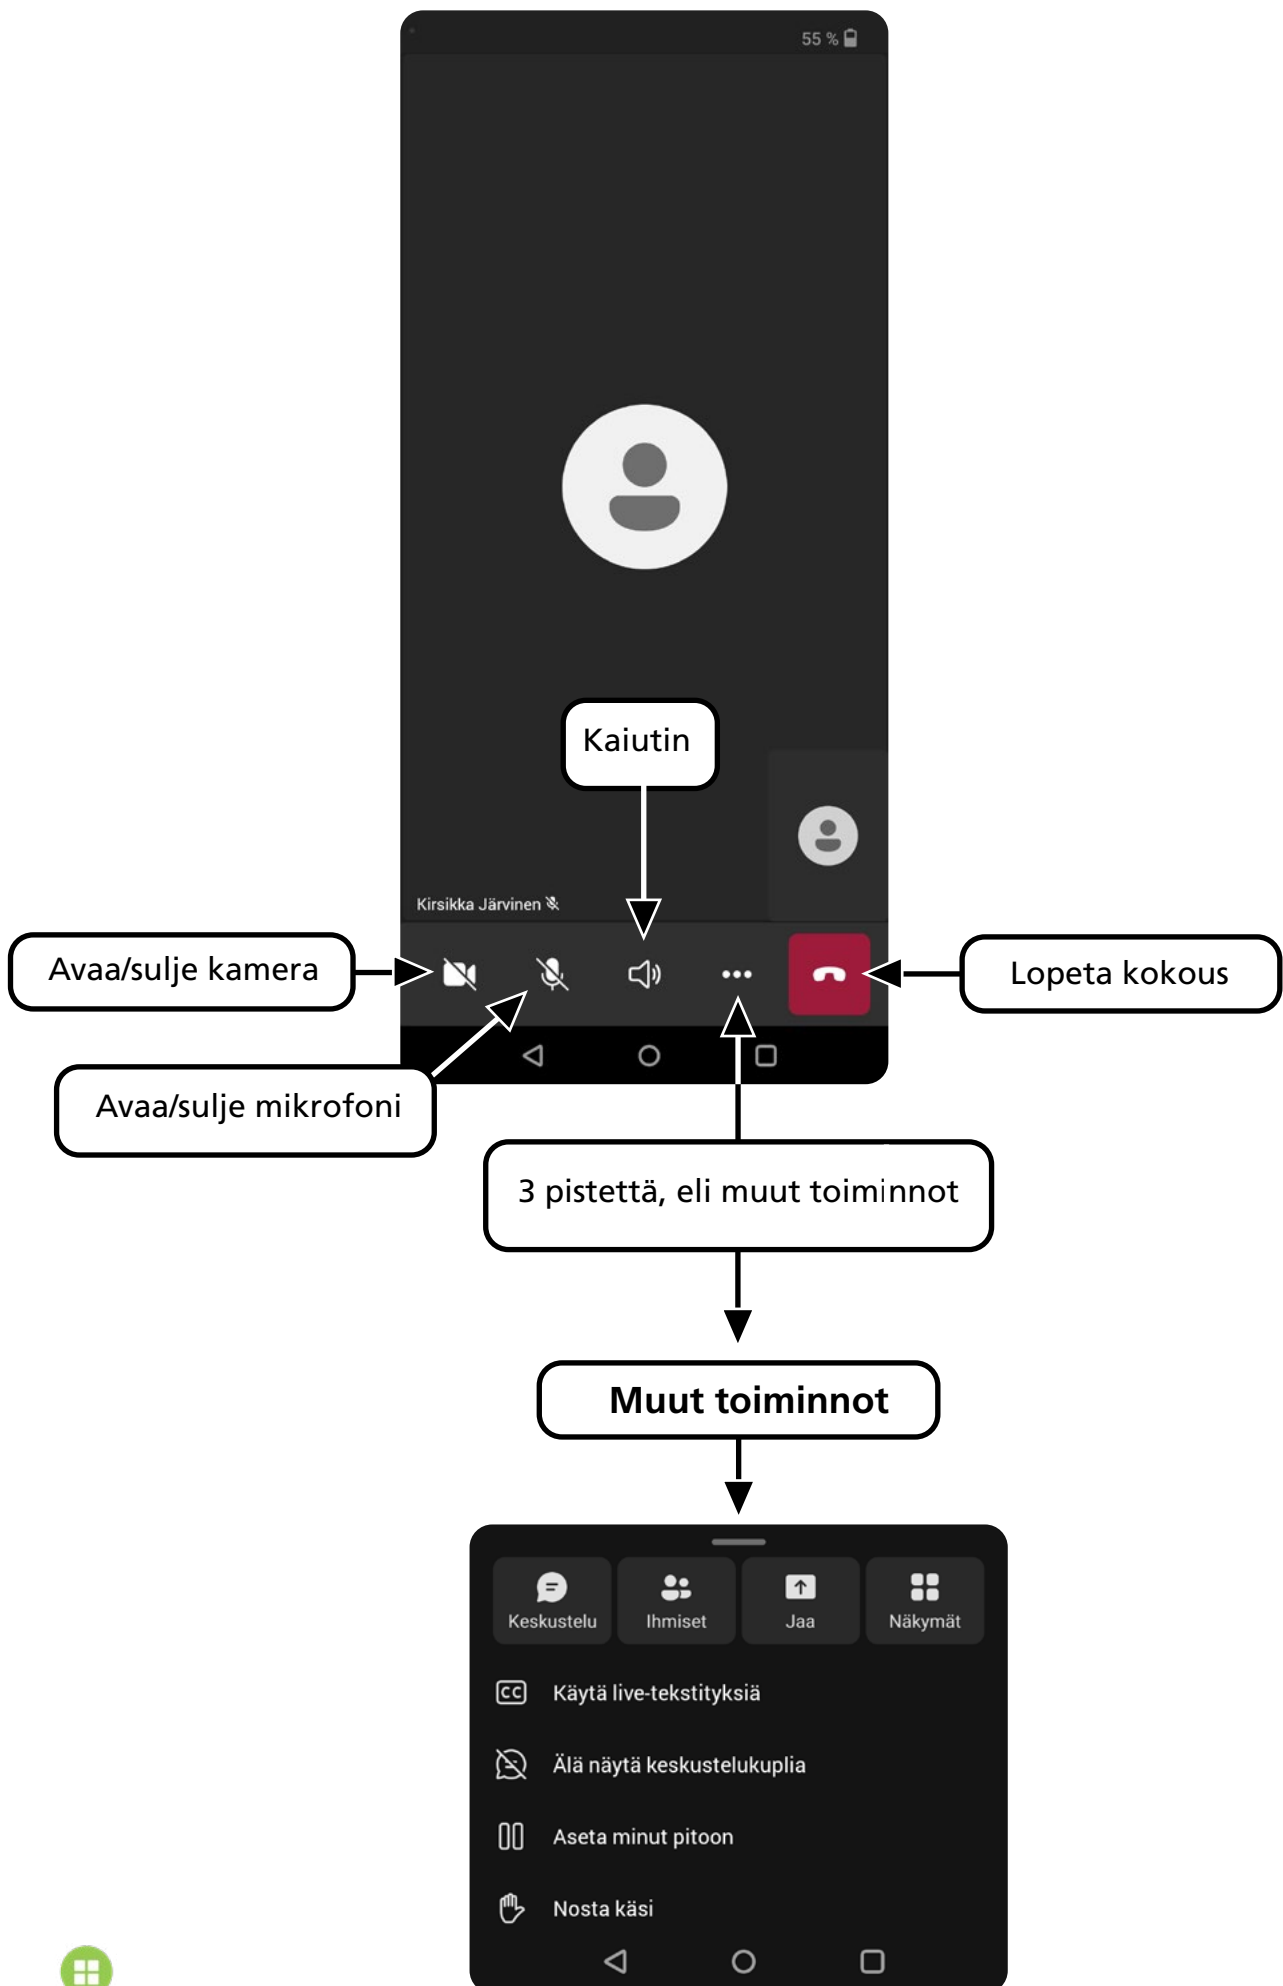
55 %

Kaiutin

Kirsikka Järvinen

Avaa/sulje kamera

Lopeta kokous

Avaa/sulje mikrofoni

3 pistettä, eli muut toiminnot

Muut toiminnot

Keskustelu
Ihmiset
Jaa
Näkymät

Käytä live-tekstityksiä

Älä näytä keskustelukuplia

Aseta minut pitoon

Nosta käsi